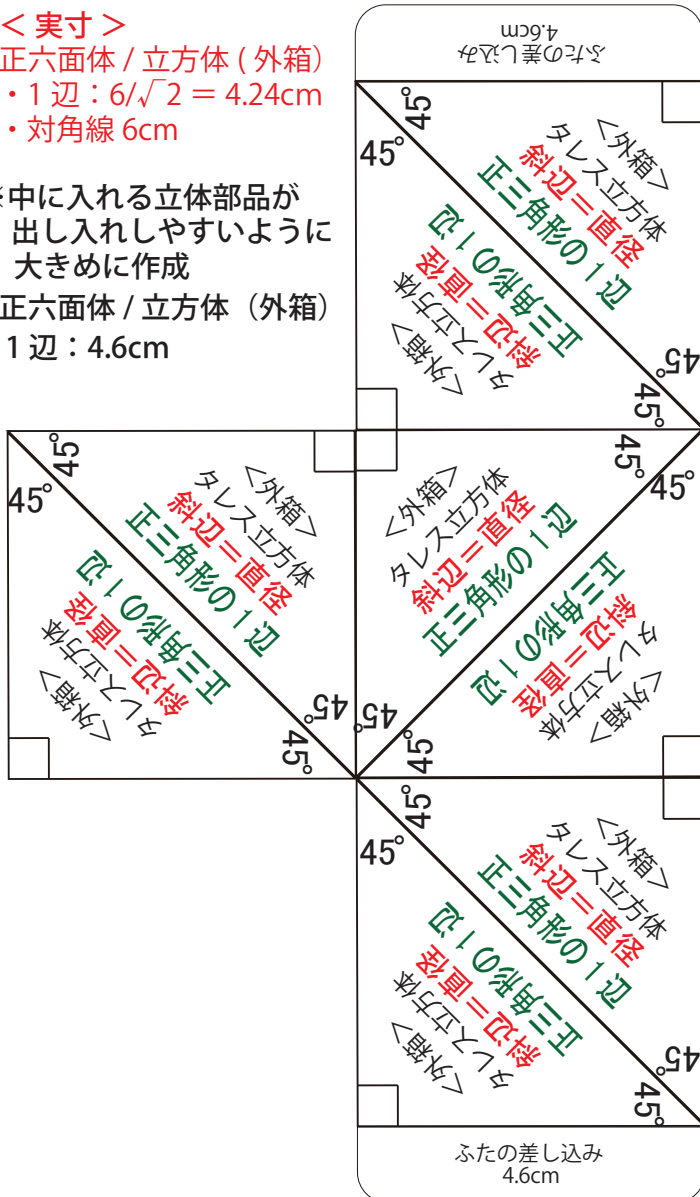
< 実寸 >
正六面体 / 立方体 ( 外箱)
・1 辺：$6/\sqrt{2} = 4.24$cm
・対角線 6cm

※中に入れる立体部品が
出し入れしやすいように
大きめに作成
正六面体 / 立方体（外箱）
1 辺：4.6cm

ふたの差し込み
4.6cm

45°
45°
<外箱>
タレス立方体
斜辺＝直径
正三角形の１辺
<外箱>
タレス立方体
斜辺＝直径
正三角形の１辺
45°
45°

45°
45°
<外箱>
タレス立方体
斜辺＝直径
正三角形の１辺
<外箱>
タレス立方体
斜辺＝直径
正三角形の１辺
45°
45°

<外箱>
タレス立方体
斜辺＝直径
正三角形の１辺
<外箱>
タレス立方体
斜辺＝直径
正三角形の１辺
45°
45°
45°
45°

45°
45°
<外箱>
タレス立方体
斜辺＝直径
正三角形の１辺
<外箱>
タレス立方体
斜辺＝直径
正三角形の１辺
45°
45°

ふたの差し込み
4.6cm